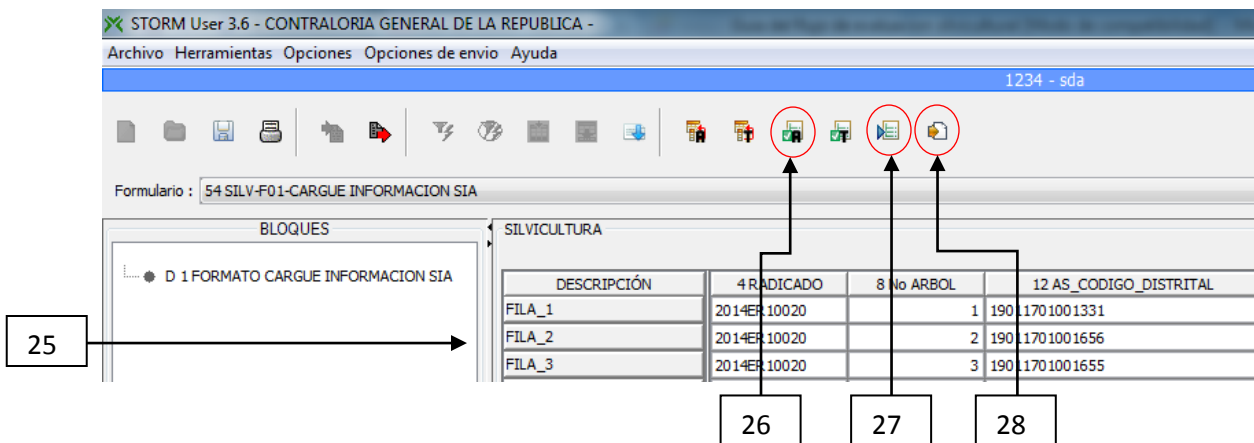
STORM User 3.6 - CONTRALORIA GENERAL DE LA REPUBLICA -

Archivo Herramientas Opciones Opciones de envio Ayuda

1234 - sda

Formulario : 54 SILV-F01-CARGUE INFORMACION SIA

BLOQUES

D 1 FORMATO CARGUE INFORMACION SIA

SILVICULTURA

| DESCRIPCIÓN | 4 RADICADO | 8 No ARBOL | 12 AS_CODIGO_DISTRITAL |
|---|---|---|---|
| FILA_1 | 2014ER10020 | 1 | 19011701001331 |
| FILA_2 | 2014ER10020 | 2 | 19011701001656 |
| FILA_3 | 2014ER10020 | 3 | 19011701001655 |

25

26

27

28